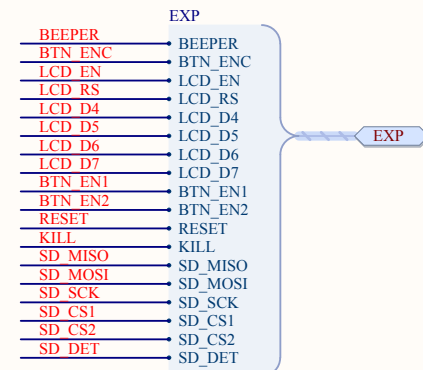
EXP

BEEPER
BTN_ENC
LCD_EN
LCD_RS
LCD_D4
LCD_D5
LCD_D6
LCD_D7
BTN_EN1
BTN_EN2
RESET
KILL
SD_MISO
SD_MOSI
SD_SCK
SD_CS1
SD_CS2
SD_DET

BEEPER
BTN_ENC
LCD_EN
LCD_RS
LCD_D4
LCD_D5
LCD_D6
LCD_D7
BTN_EN1
BTN_EN2
RESET
KILL
SD_MISO
SD_MOSI
SD_SCK
SD_CS1
SD_CS2
SD_DET

EXP